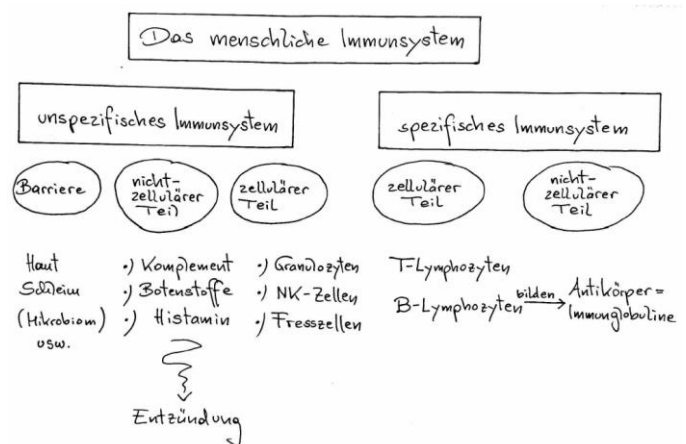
Das menschliche Immunsystem

unspezifisches Immunsystem

spezifisches Immunsystem

Barriere

nicht-zellulärer Teil

zellulärer Teil

zellulärer Teil

nicht-zellulärer Teil

Haut
Schleim
(Mikrobiom)
usw.

•) Komplement
•) Botenstoffe
•) Histamin

Entzündung

•) Granulozyten
•) NK-Zellen
•) Fresszellen

T-Lymphozyten

B-Lymphozyten $\xrightarrow{\text{bilden}}$ Antikörper = Immunglobuline